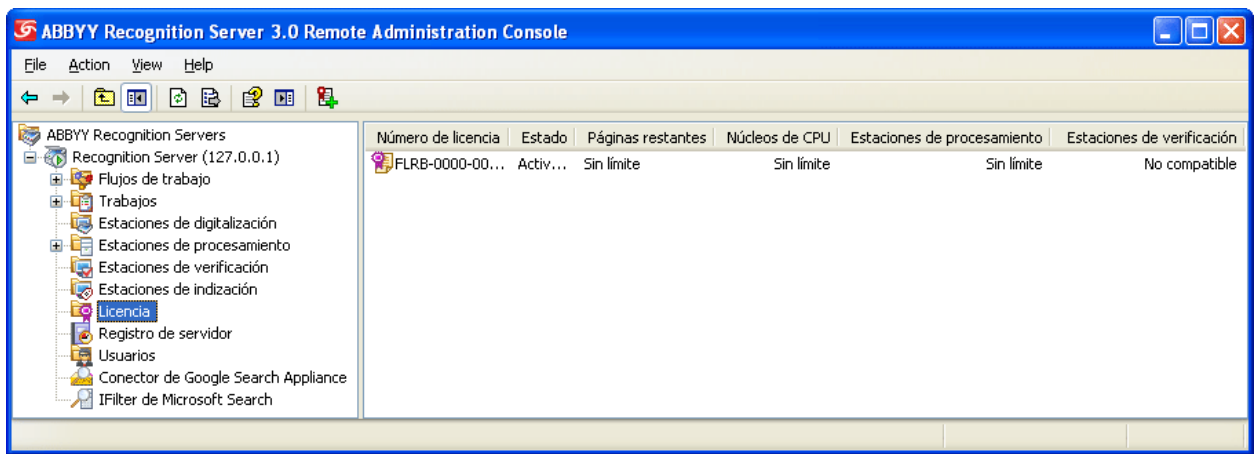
ABBYY Recognition Server 3.0 Remote Administration Console

File Action View Help

ABBYY Recognition Servers
Recognition Server (127.0.0.1)
Flujos de trabajo
Trabajos
Estaciones de digitalización
Estaciones de procesamiento
Estaciones de verificación
Estaciones de indización
Licencia
Registro de servidor
Usuarios
Conector de Google Search Appliance
IFilter de Microsoft Search

| Número de licencia | Estado | Páginas restantes | Núcleos de CPU | Estaciones de procesamiento | Estaciones de verificación |
|---|---|---|---|---|---|
| FLRB-0000-00... | Activ... | Sin límite | Sin límite | Sin límite | No compatible |